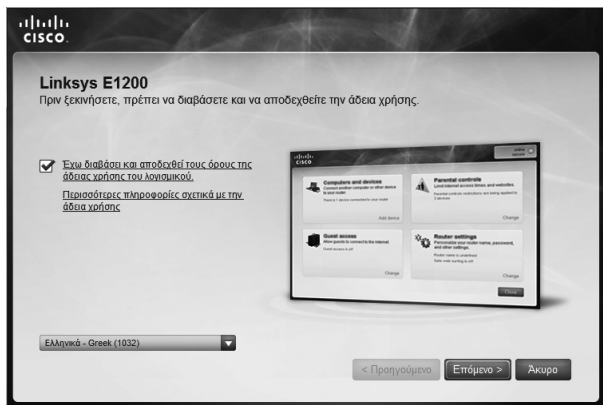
cisco

Linksys E1200

Πριν ξεκινήσετε, πρέπει να διαβάσετε και να αποδεχθείτε την άδεια χρήσης.

Έχω διαβάσει και αποδεχθεί τους όρους της άδειας χρήσης του λογισμικού.

Περισσότερες πληροφορίες σχετικά με την άδεια χρήσης

cisco

Computers and devices

Add device

Parental controls

Change

Guest access

Change

Router settings

Change

Close

Ελληνικά - Greek (1032)

< Προηγούμενο

Επόμενο >

Άκυρο